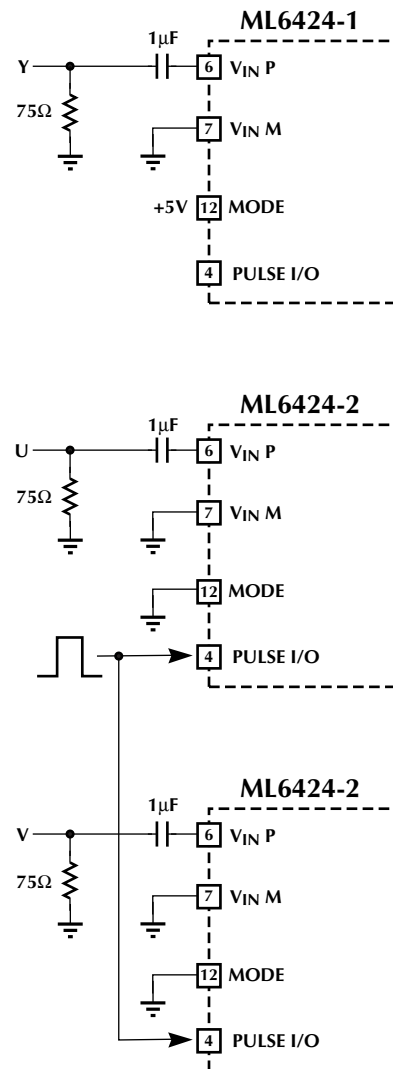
ML6424-1

1μF

Y

75Ω

6 $V_{IN}$ P

7 $V_{IN}$ M

+5V 12 MODE

4 PULSE I/O

ML6424-2

1μF

U

75Ω

6 $V_{IN}$ P

7 $V_{IN}$ M

12 MODE

4 PULSE I/O

ML6424-2

1μF

V

75Ω

6 $V_{IN}$ P

7 $V_{IN}$ M

12 MODE

4 PULSE I/O